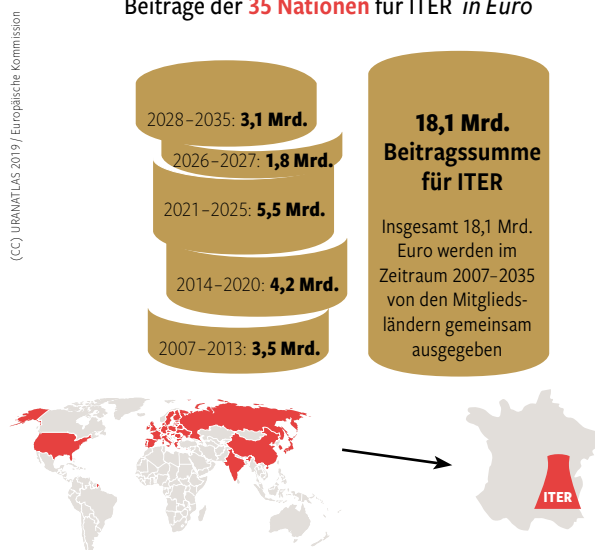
Beiträge der 35 Nationen für ITER in Euro

(CC) URANATLAS 2019 / Europäische Kommission

2028–2035: 3,1 Mrd.

2026–2027: 1,8 Mrd.

2021–2025: 5,5 Mrd.

2014–2020: 4,2 Mrd.

2007–2013: 3,5 Mrd.

18,1 Mrd. Beitragssumme für ITER

Insgesamt 18,1 Mrd. Euro werden im Zeitraum 2007–2035 von den Mitgliedsländern gemeinsam ausgegeben

ITER